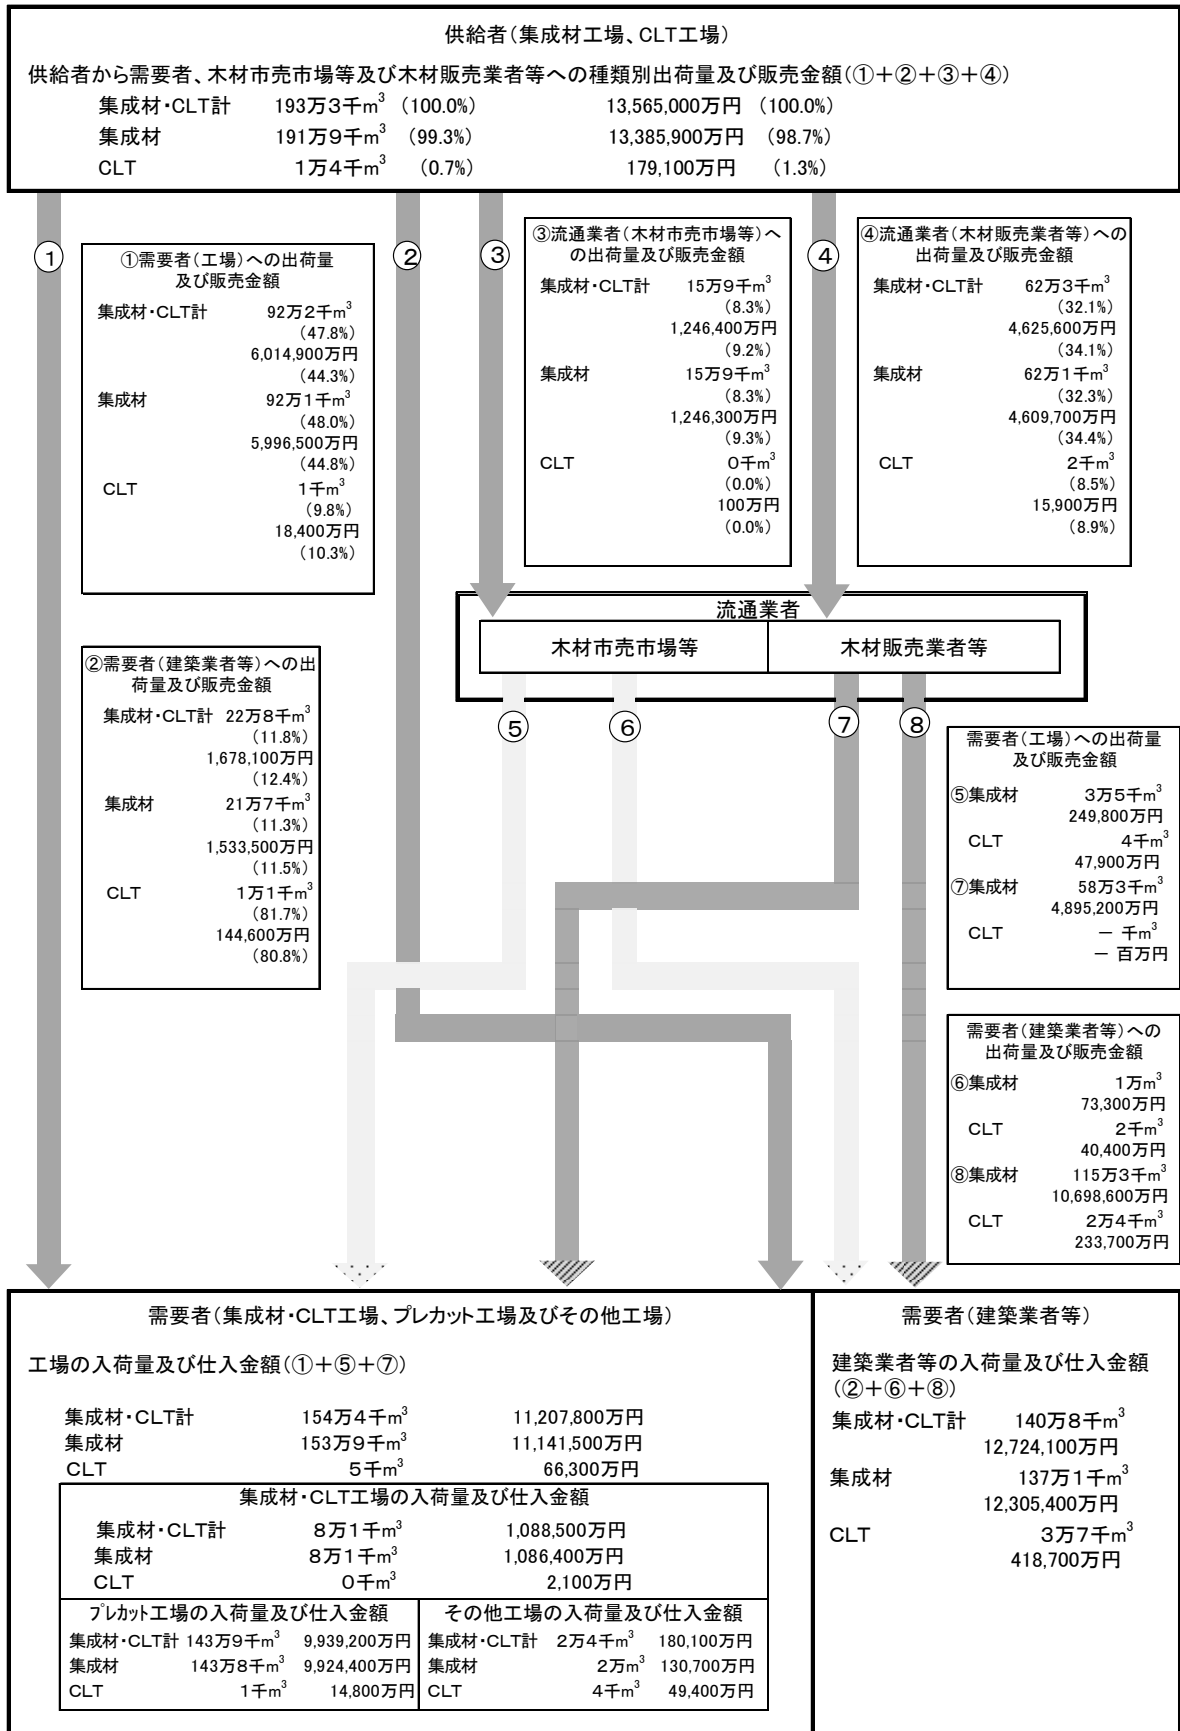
供給者（集成材工場、CLT工場）

供給者から需要者、木材市売市場等及び木材販売業者等への種類別出荷量及び販売金額（①＋②＋③＋④）

集成材・CLT計　193万3千$m^3$　(100.0%)　13,565,000万円　(100.0%)
集成材　191万9千$m^3$　(99.3%)　13,385,900万円　(98.7%)
CLT　1万4千$m^3$　(0.7%)　179,100万円　(1.3%)

①

①需要者（工場）への出荷量及び販売金額
集成材・CLT計　92万2千$m^3$　(47.8%)　6,014,900万円　(44.3%)
集成材　92万1千$m^3$　(48.0%)　5,996,500万円　(44.8%)
CLT　1千$m^3$　(9.8%)　18,400万円　(10.3%)

②

③

③流通業者（木材市売市場等）への出荷量及び販売金額
集成材・CLT計　15万9千$m^3$　(8.3%)　1,246,400万円　(9.2%)
集成材　15万9千$m^3$　(8.3%)　1,246,300万円　(9.3%)
CLT　0千$m^3$　(0.0%)　100万円　(0.0%)

④

④流通業者（木材販売業者等）への出荷量及び販売金額
集成材・CLT計　62万3千$m^3$　(32.1%)　4,625,600万円　(34.1%)
集成材　62万1千$m^3$　(32.3%)　4,609,700万円　(34.4%)
CLT　2千$m^3$　(8.5%)　15,900万円　(8.9%)

流通業者
木材市売市場等　木材販売業者等

②需要者（建築業者等）への出荷量及び販売金額
集成材・CLT計　22万8千$m^3$　(11.8%)　1,678,100万円　(12.4%)
集成材　21万7千$m^3$　(11.3%)　1,533,500万円　(11.5%)
CLT　1万1千$m^3$　(81.7%)　144,600万円　(80.8%)

⑤　⑥　⑦　⑧

需要者（工場）への出荷量及び販売金額
⑤集成材　3万5千$m^3$　249,800万円
CLT　4千$m^3$　47,900万円
⑦集成材　58万3千$m^3$　4,895,200万円
CLT　－ 千$m^3$　－ 百万円

需要者（建築業者等）への出荷量及び販売金額
⑥集成材　1万$m^3$　73,300万円
CLT　2千$m^3$　40,400万円
⑧集成材　115万3千$m^3$　10,698,600万円
CLT　2万4千$m^3$　233,700万円

需要者（集成材・CLT工場、プレカット工場及びその他工場）

工場の入荷量及び仕入金額（①＋⑤＋⑦）

集成材・CLT計　154万4千$m^3$　11,207,800万円
集成材　153万9千$m^3$　11,141,500万円
CLT　5千$m^3$　66,300万円

集成材・CLT工場の入荷量及び仕入金額
集成材・CLT計　8万1千$m^3$　1,088,500万円
集成材　8万1千$m^3$　1,086,400万円
CLT　0千$m^3$　2,100万円

プレカット工場の入荷量及び仕入金額
集成材・CLT計　143万9千$m^3$　9,939,200万円
集成材　143万8千$m^3$　9,924,400万円
CLT　1千$m^3$　14,800万円

その他工場の入荷量及び仕入金額
集成材・CLT計　2万4千$m^3$　180,100万円
集成材　2万$m^3$　130,700万円
CLT　4千$m^3$　49,400万円

需要者（建築業者等）

建築業者等の入荷量及び仕入金額（②＋⑥＋⑧）
集成材・CLT計　140万8千$m^3$　12,724,100万円
集成材　137万1千$m^3$　12,305,400万円
CLT　3万7千$m^3$　418,700万円